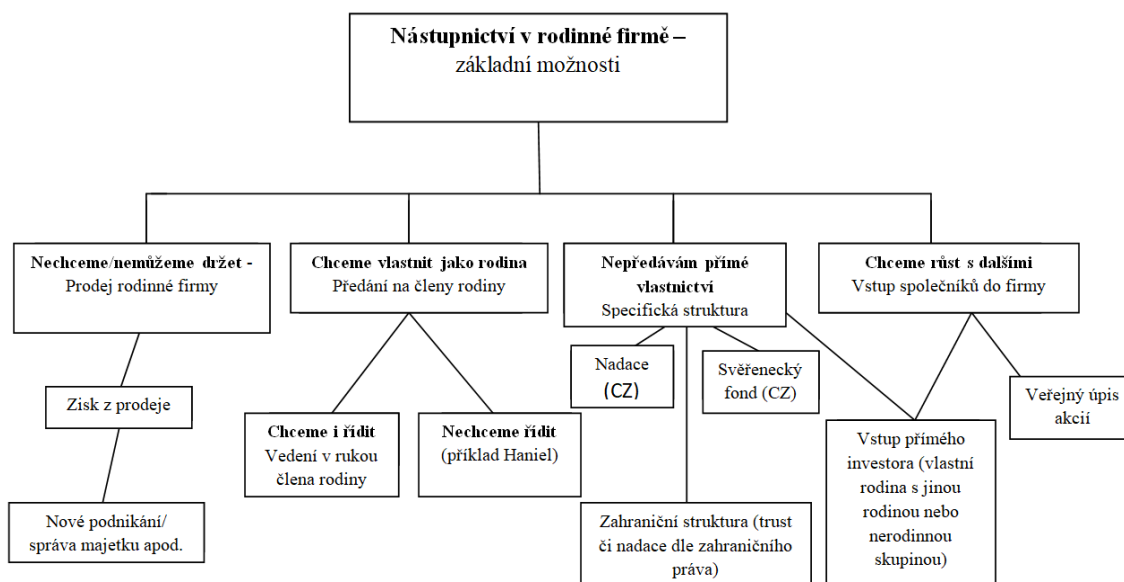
**Nástupnictví v rodinné firmě –**
základní možnosti

**Nechceme/nemůžeme držet -**
Prodej rodinné firmy

Zisk z prodeje

Nové podnikání/
správa majetku apod.

**Chceme vlastnit jako rodina**
Předání na členy rodiny

**Chceme i řídit**
Vedení v rukou člena rodiny

**Nechceme řídit**
(příklad Haniel)

**Nepředávám přímé vlastnictví**
Specifická struktura

Nadace
(CZ)

Svěřenecký fond (CZ)

Zahraniční struktura (trust či nadace dle zahraničního práva)

**Chceme růst s dalšími**
Vstup společníků do firmy

Vstup přímého investora (vlastní rodina s jinou rodinou nebo nerodinnou skupinou)

Veřejný úpis akcií